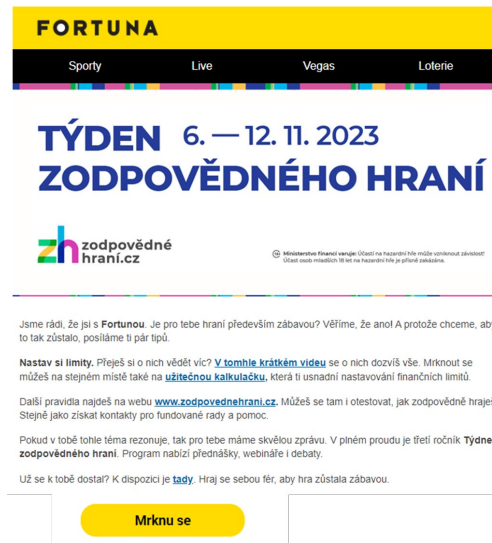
FORTUNA

Sporty Live Vegas Loterie

TÝDEN 6. — 12. 11. 2023
ZODPOVĚDNÉHO HRANÍ

zh zodpovědné hraní.cz

Ministerstvo financí varuje: Účastí na hazardní hře může vzniknout závislost! Účast osob mladších 18 let na hazardní hře je přísně zakázána.

Jsme rádi, že jsi s Fortunou. Je pro tebe hraní především zábavou? Věříme, že ano! A protože chceme, ab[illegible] to tak zůstalo, posíláme ti pár tipů.

Nastav si limity. Přeješ si o nich vědět víc? V tomhle krátkém videu se o nich dozvíš vše. Mrknout se můžeš na stejném místě také na užitečnou kalkulačku, která ti usnadní nastavování finančních limitů.

Další pravidla najdeš na webu www.zodpovednehrani.cz. Můžeš se tam i otestovat, jak zodpovědně hraje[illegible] Stejně jako získat kontakty pro fundované rady a pomoc.

Pokud v tobě tohle téma rezonuje, tak pro tebe máme skvělou zprávu. V plném proudu je třetí ročník Týden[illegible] zodpovědného hraní. Program nabízí přednášky, webináře i debaty.

Už se k tobě dostal? K dispozici je tady. Hraj se sebou fér, aby hra zůstala zábavou.

Mrknu se